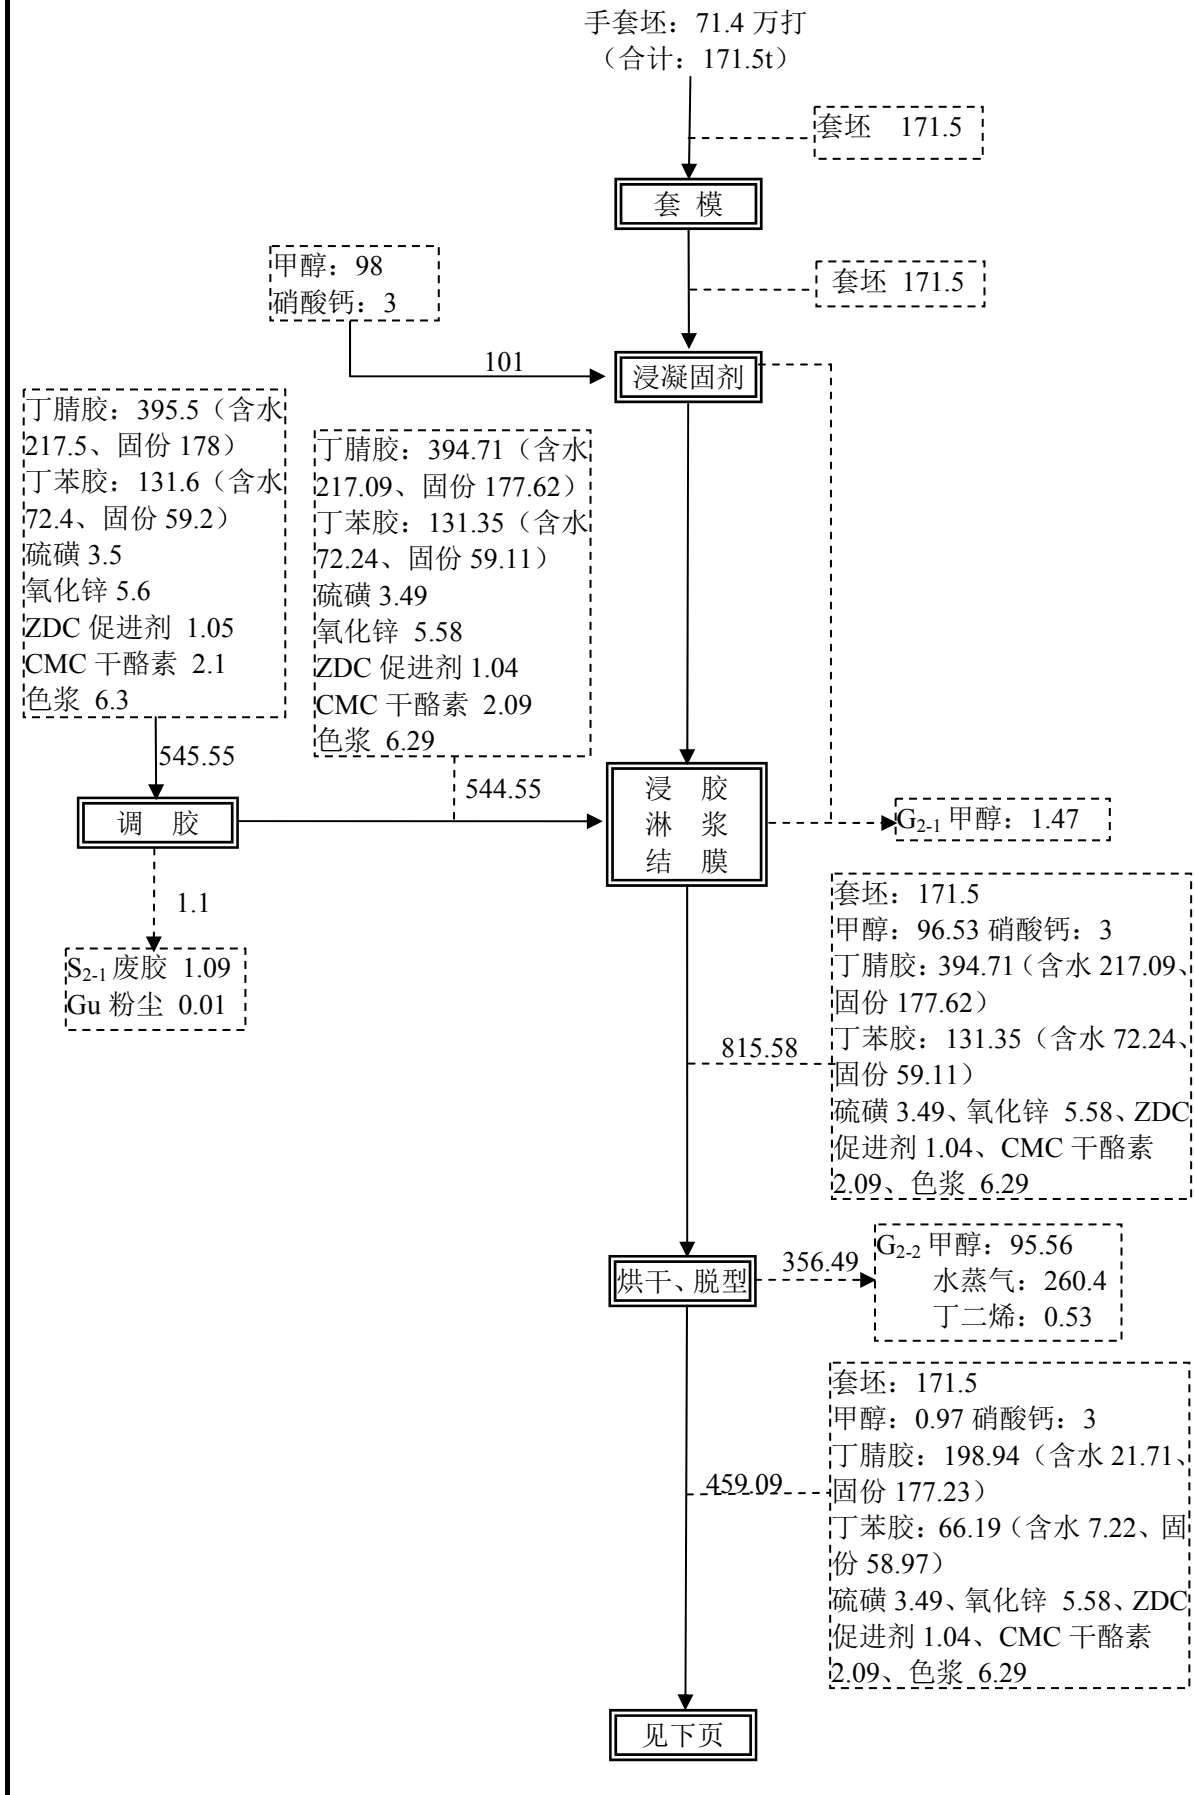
手套坯：71.4 万打
（合计：171.5t）

套坯 171.5

套 模

甲醇：98
硝酸钙：3

套坯 171.5

101

浸凝固剂

丁腈胶：395.5（含水 217.5、固份 178）
丁苯胶：131.6（含水 72.4、固份 59.2）
硫磺 3.5
氧化锌 5.6
ZDC 促进剂 1.05
CMC 干酪素 2.1
色浆 6.3

丁腈胶：394.71（含水 217.09、固份 177.62）
丁苯胶：131.35（含水 72.24、固份 59.11）
硫磺 3.49
氧化锌 5.58
ZDC 促进剂 1.04
CMC 干酪素 2.09
色浆 6.29

545.55

544.55

调 胶

浸 胶
淋 浆
结 膜

$G_{2-1}$ 甲醇：1.47

1.1

$S_{2-1}$ 废胶 1.09
Gu 粉尘 0.01

套坯：171.5
甲醇：96.53 硝酸钙：3
丁腈胶：394.71（含水 217.09、固份 177.62）
丁苯胶：131.35（含水 72.24、固份 59.11）
硫磺 3.49、氧化锌 5.58、ZDC 促进剂 1.04、CMC 干酪素 2.09、色浆 6.29

815.58

烘干、脱型

356.49

$G_{2-2}$ 甲醇：95.56
水蒸气：260.4
丁二烯：0.53

套坯：171.5
甲醇：0.97 硝酸钙：3
丁腈胶：198.94（含水 21.71、固份 177.23）
丁苯胶：66.19（含水 7.22、固份 58.97）
硫磺 3.49、氧化锌 5.58、ZDC 促进剂 1.04、CMC 干酪素 2.09、色浆 6.29

459.09

见下页